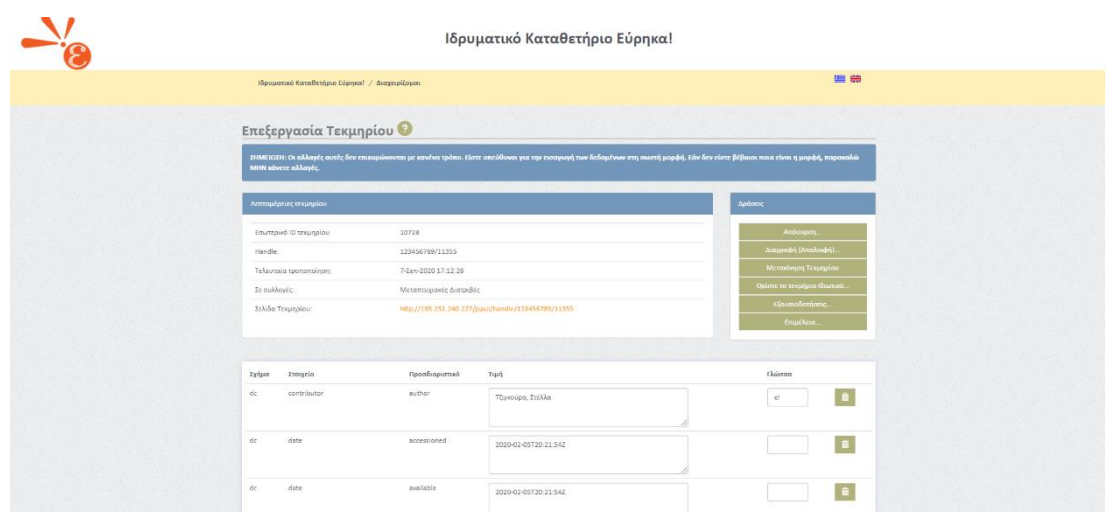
Ιδρυματικό Καταθετήριο Εύρηκα!

Ιδρυματικό Καταθετήριο Εύρηκα! / Διαχειρίζομαι

Επεξεργασία Τεκμηρίου

ΣΗΜΕΙΩΣΗ: Οι αλλαγές αυτές δεν επικυρώνονται με κανένα τρόπο. Είστε υπεύθυνοι για την εισαγωγή των δεδομένων στη σωστή μορφή. Εάν δεν είστε βέβαιοι ποια είναι η μορφή, παρακαλώ ΜΗΝ κάνετε αλλαγές.

Λεπτομέρειες τεκμηρίου

| | |
|---|---|
| Εσωτερικό ID τεκμηρίου: | 10728 |
| Handle: | 123456789/11355 |
| Τελευταία τροποποίηση: | 7-Σεπ-2020 17:12:26 |
| Σε συλλογές: | Μεταπτυχιακές Διατριβές |
| Σελίδα Τεκμηρίου: | http://195.251.240.227/jspui/handle/123456789/11355 |

Δράσεις

Απόσυρση...
Διαγραφή (Απαλοιφή)...
Μετακίνηση Τεκμηρίου
Ορίστε το τεκμήριο ιδιωτικό...
Εξουσιοδοτήσεις...
Επιμέλεια...

| Σχήμα | Στοιχείο | Προσδιοριστικό | Τιμή | Γλώσσα |
|---|---|---|---|---|
| dc | contributor | author | Τζγκούρα, Στέλλα | el |
| dc | date | accessioned | 2020-02-05T20:21:54Z | |
| dc | date | available | 2020-02-05T20:21:54Z | |